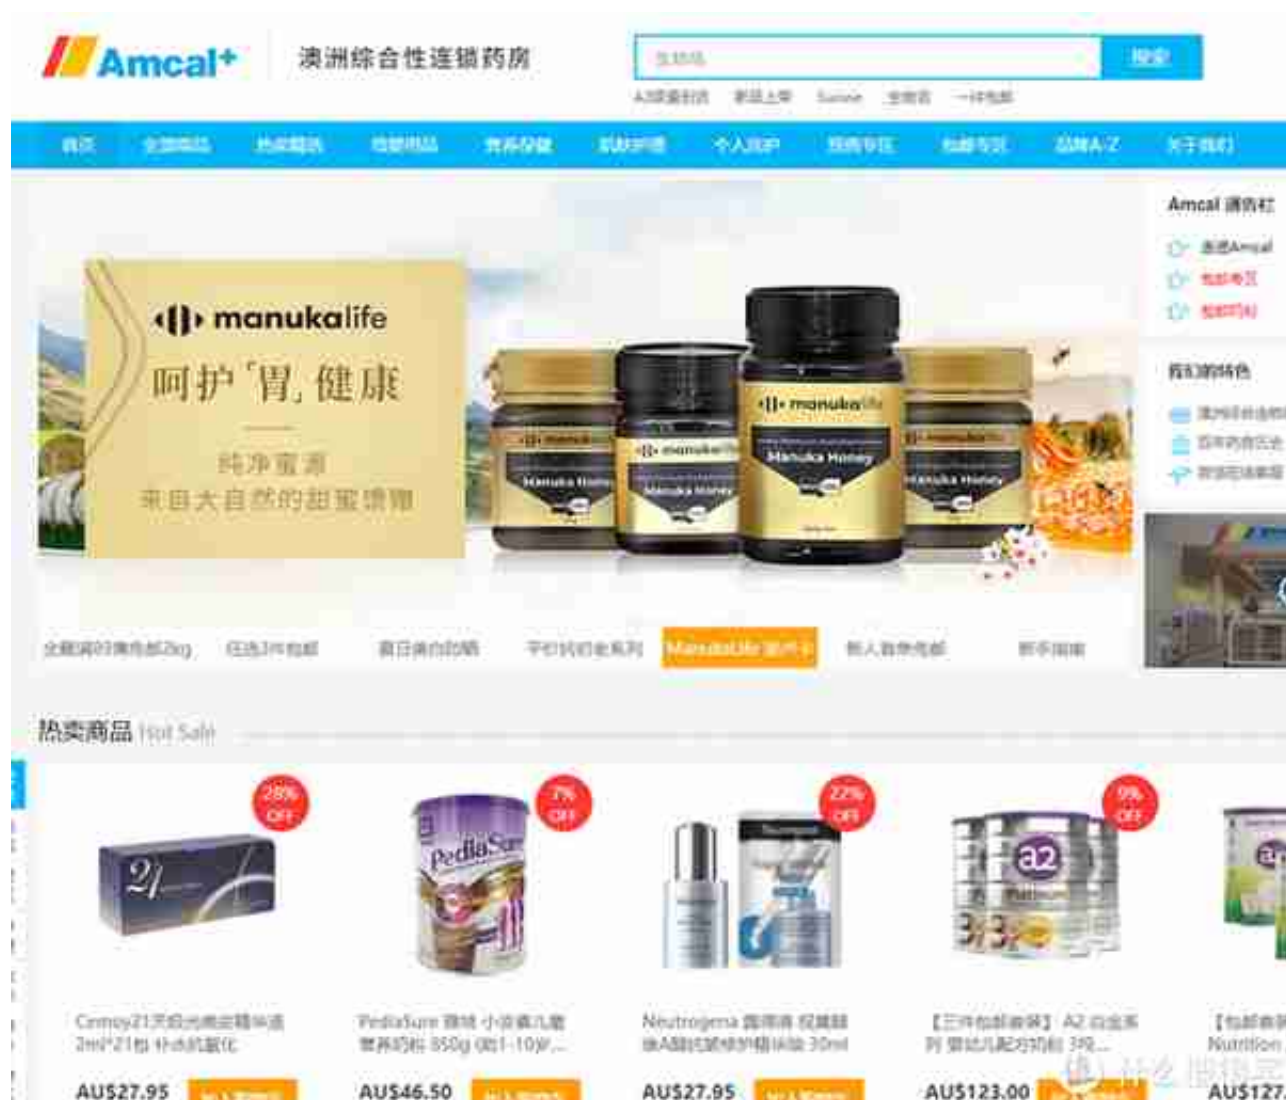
Amcal+ 澳洲综合性连锁药房

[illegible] 搜索

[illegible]

首页 全部商品 热卖精选 母婴用品 营养保健 肌肤护理 个人洗护 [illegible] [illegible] 品牌A-Z 关于我们

Amcal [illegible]

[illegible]

manukalife

呵护「胃」健康

纯净蜜源
来自大自然的甜蜜馈赠

manukalife Manuka Honey

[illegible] ManukaLife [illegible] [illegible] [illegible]

热卖商品 Hot Sale

28% OFF

7% OFF

22% OFF

9% OFF

Cemoy21天祛光感密精华液 2ml*21包 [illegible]

PediaSure 雅培 小安素儿童营养奶粉 850g (1-10岁...

Neutrogena 露得清 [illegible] 30ml

【三件包邮套装】A2 白金系列 婴幼儿配方奶粉 3段...

【包邮套装】 Nutrition...

AU$27.95

AU$46.50

AU$27.95

AU$123.00

AU$127.